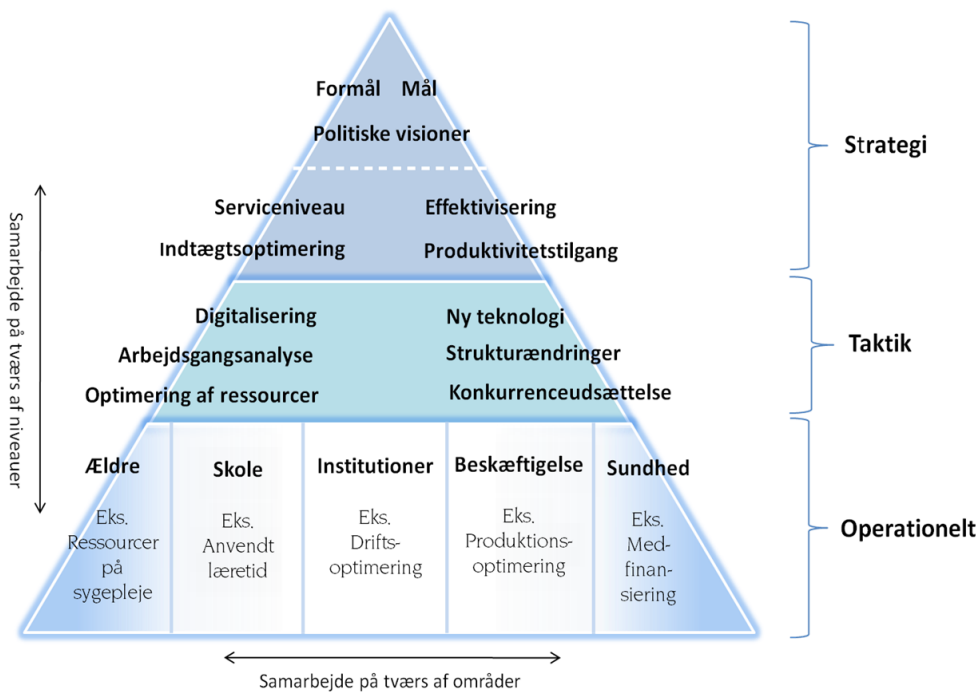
Formål Mål

Politiske visioner

Serviceniveau

Effektivisering

Indtægtsoptimering

Produktivitetstilgang

Digitalisering

Ny teknologi

Arbejdsgangsanalyse

Strukturændringer

Optimering af ressourcer

Konkurrenceudsættelse

Ældre

Eks. Ressourcer på sygepleje

Skole

Eks. Anvendt læretid

Institutioner

Eks. Driftsoptimering

Beskæftigelse

Eks. Produktionsoptimering

Sundhed

Eks. Medfinansiering

Strategi

Taktik

Operationelt

Samarbejde på tværs af niveauer

Samarbejde på tværs af områder